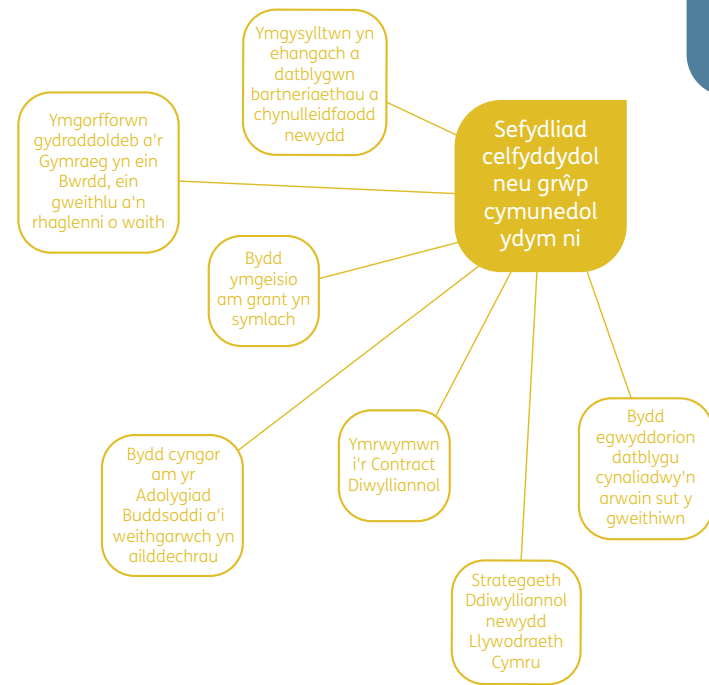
Sefydliad celfyddydol neu grŵp cymunedol ydym ni

Ymgysylltwn yn ehangach a datblygwn bartneriaethau a chynulleidfaodd newydd

Ymgorfforwn gydraddoldeb a'r Gymraeg yn ein Bwrdd, ein gweithlu a'n rhaglenni o waith

Bydd ymgeisio am grant yn symlach

Bydd cyngor am yr Adolygiad Buddsoddi a'i weithgarwch yn ailddechrau

Ymrwymwn i'r Contract Diwylliannol

Strategaeth Ddiwylliannol newydd Llywodraeth Cymru

Bydd egwyddorion datblygu cynaliadwy'n arwain sut y gweithiwn